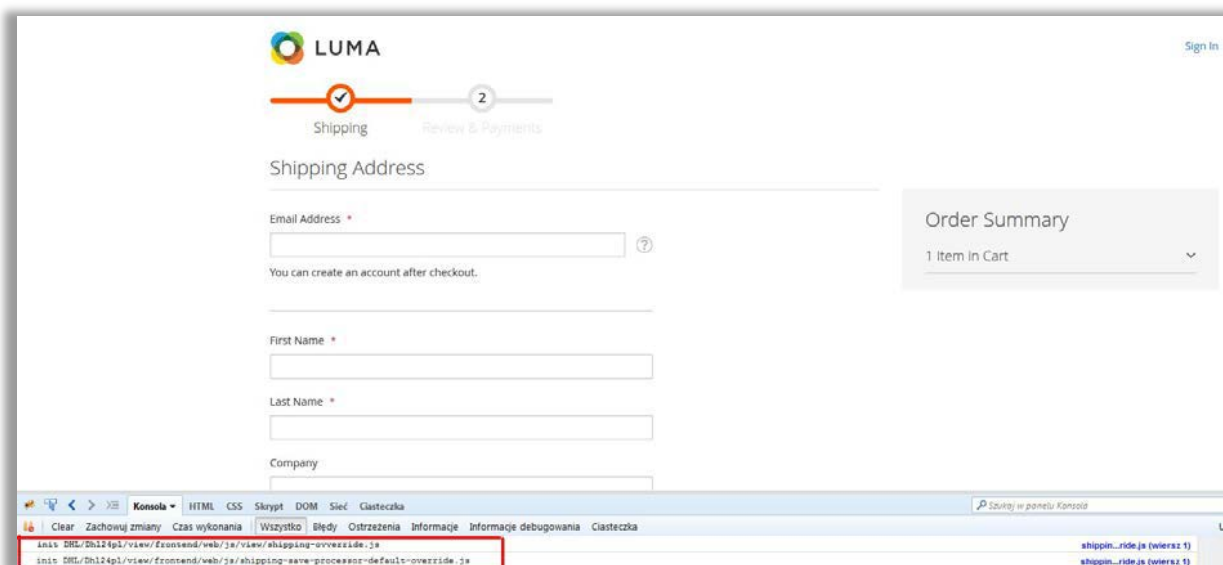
LUMA

Sign In

2

Shipping

Review & Payments

Shipping Address

Email Address *

You can create an account after checkout.

First Name *

Last Name *

Company

Order Summary

1 Item in Cart

Konsola HTML CSS Skrypt DOM Sieć Ciasteczka

Szukaj w panelu Konsola

Clear Zachowuj zmiany Czas wykonania Wszystko Błędy Ostrzeżenia Informacje Informacje debugowania Ciasteczka

init DHL/Dhl24pl/view/frontend/web/js/view/shipping-override.js

shippin...ride.js (wiersz 1)

init DHL/Dhl24pl/view/frontend/web/js/shipping-save-processor-default-override.js

shippin...ride.js (wiersz 1)